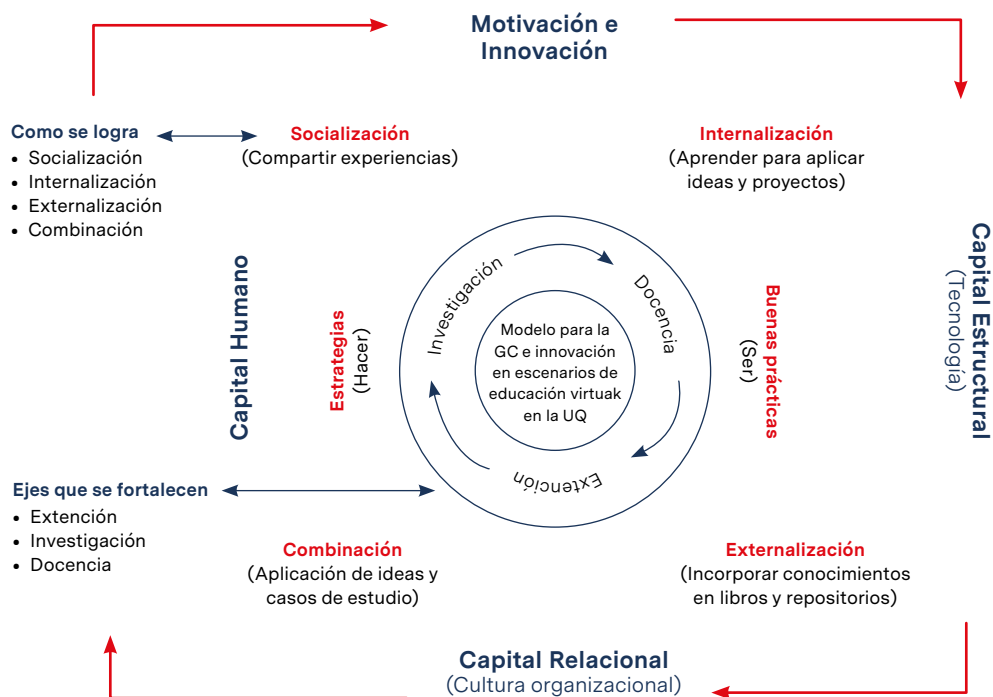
Motivación e Innovación

Como se logra
- Socialización
- Internalización
- Externalización
- Combinación

Socialización
(Compartir experiencias)

Internalización
(Aprender para aplicar ideas y proyectos)

Capital Estructural
(Tecnología)

Capital Humano

Estrategias
(Hacer)

Investigación

Docencia

Modelo para la GC e innovación en escenarios de educación virtuak en la UQ

Extención

Buenas prácticas
(Ser)

Ejes que se fortalecen
- Extención
- Investigación
- Docencia

Combinación
(Aplicación de ideas y casos de estudio)

Externalización
(Incorporar conocimientos en libros y repositorios)

Capital Relacional
(Cultura organizacional)